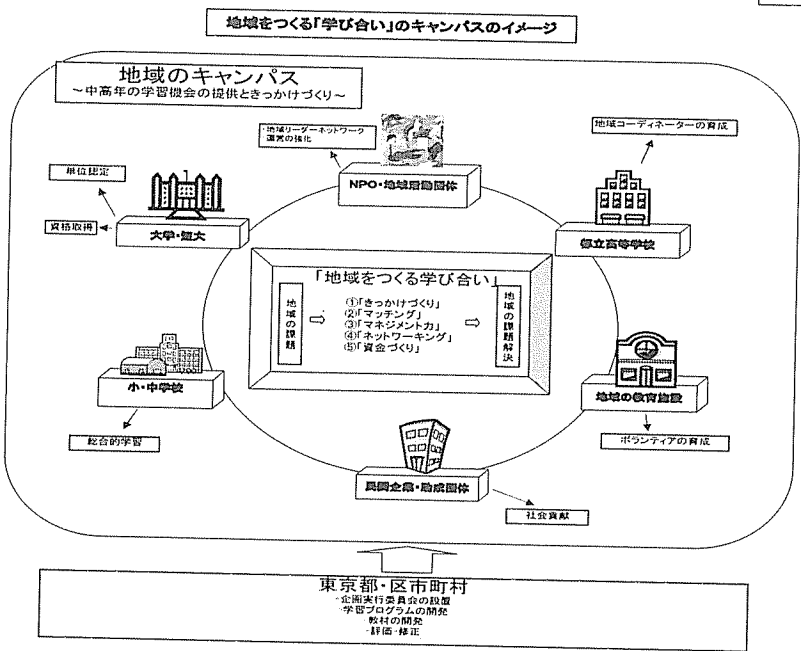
地域をつくる「学び合い」のキャンパスのイメージ

地域のキャンパス
～中高年の学習機会の提供ときっかけづくり～

地域リーダーネットワーク運営の強化

NPO・地域活動団体

地域コーディネーターの育成

単位認定

資格取得

大学・短大

都立高等学校

「地域をつくる学び合い」

地域の課題

①「きっかけづくり」
②「マッチング」
③「マネジメント力」
④「ネットワーキング」
⑤「資金づくり」

地域の課題解決

小・中学校

地域の教育施設

総合的学習

ボランティアの育成

民間企業・助成団体

社会貢献

東京都・区市町村
・企画実行委員会の設置
・学習プログラムの開発
教材の開発
・評価・修正